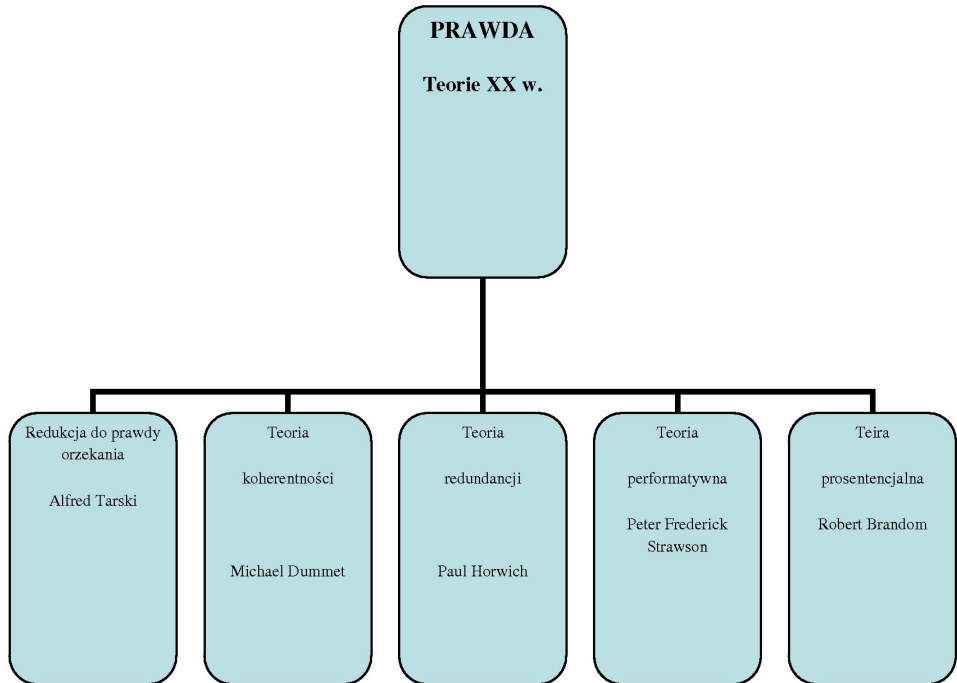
PRAWDA

Teorie XX w.

Redukcja do prawdy orzekania

Alfred Tarski

Teoria

koherentności

Michael Dummet

Teoria

redundancji

Paul Horwich

Teoria

performatywna

Peter Frederick Strawson

Teira

prosentencjalna

Robert Brandom